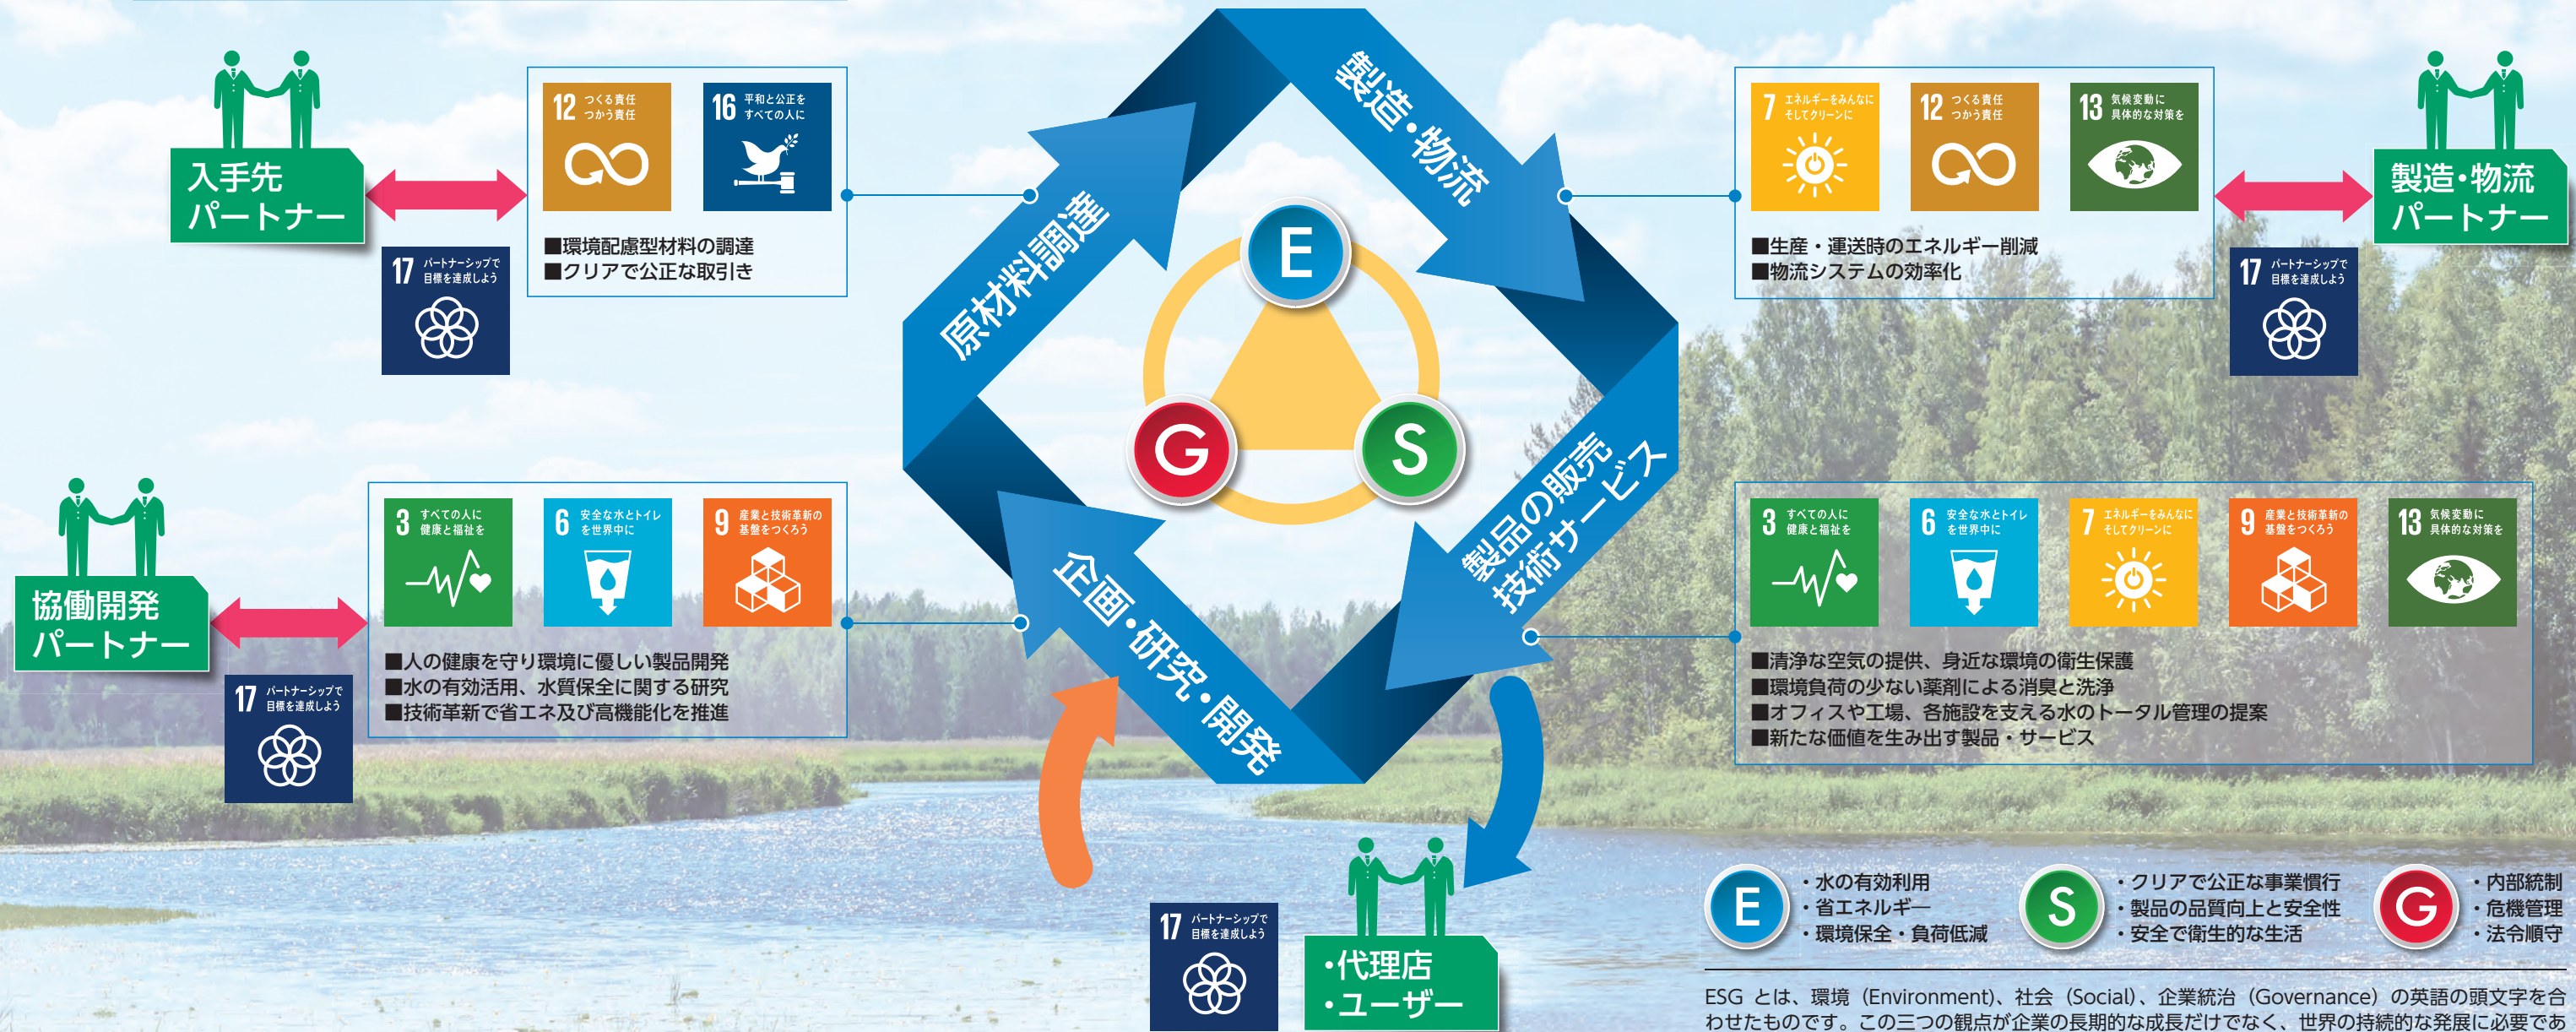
入手先
パートナー

12 つくる責任 つかう責任

16 平和と公正を すべての人に

17 パートナーシップで 目標を達成しよう

■環境配慮型材料の調達
■クリアで公正な取引き

製造・物流

原材料調達

E

G

S

製品の販売
技術サービス

企画・研究・開発

7 エネルギーをみんなに そしてクリーンに

12 つくる責任 つかう責任

13 気候変動に 具体的な対策を

製造・物流
パートナー

■生産・運送時のエネルギー削減
■物流システムの効率化

17 パートナーシップで 目標を達成しよう

協働開発
パートナー

3 すべての人に 健康と福祉を

6 安全な水とトイレ を世界中に

9 産業と技術革新の 基盤をつくろう

17 パートナーシップで 目標を達成しよう

■人の健康を守り環境に優しい製品開発
■水の有効活用、水質保全に関する研究
■技術革新で省エネ及び高機能化を推進

3 すべての人に 健康と福祉を

6 安全な水とトイレ を世界中に

7 エネルギーをみんなに そしてクリーンに

9 産業と技術革新の 基盤をつくろう

13 気候変動に 具体的な対策を

■清浄な空気の提供、身近な環境の衛生保護
■環境負荷の少ない薬剤による消臭と洗浄
■オフィスや工場、各施設を支える水のトータル管理の提案
■新たな価値を生み出す製品・サービス

17 パートナーシップで 目標を達成しよう

・代理店
・ユーザー

E
・水の有効利用
・省エネルギー
・環境保全・負荷低減

S
・クリアで公正な事業慣行
・製品の品質向上と安全性
・安全で衛生的な生活

G
・内部統制
・危機管理
・法令順守

ESG とは、環境（Environment)、社会（Social)、企業統治（Governance）の英語の頭文字を合わせたものです。この三つの観点が企業の長期的な成長だけでなく、世界の持続的な発展に必要であ